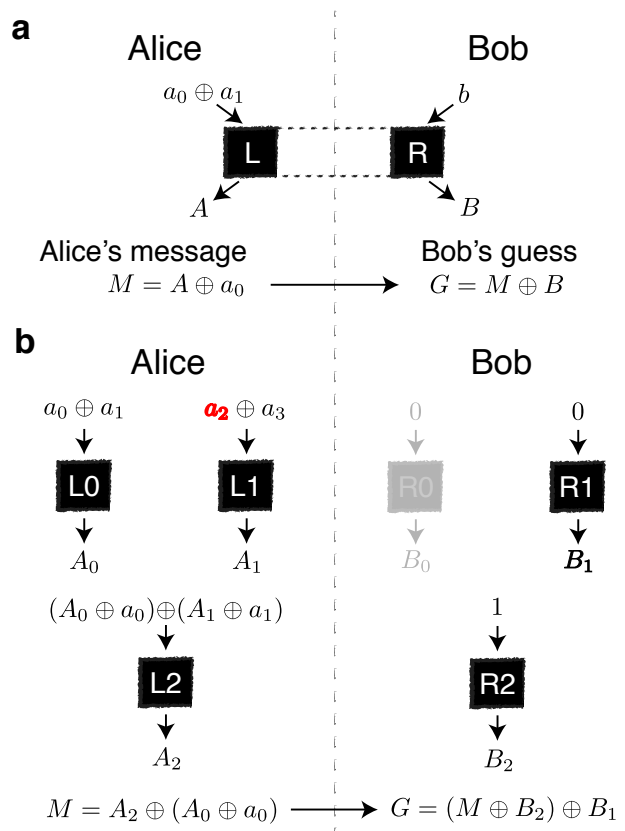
a

Alice

Bob

$a_0 \oplus a_1$

$b$

L

R

$A$

$B$

Alice's message

$M = A \oplus a_0$

Bob's guess

$G = M \oplus B$

b

Alice

Bob

$a_0 \oplus a_1$

$a_2 \oplus a_3$

$0$

$0$

L0

L1

R0

R1

$A_0$

$A_1$

$B_0$

$B_1$

$(A_0 \oplus a_0)\oplus(A_1 \oplus a_1)$

$1$

L2

R2

$A_2$

$B_2$

$M = A_2 \oplus (A_0 \oplus a_0)$

$G = (M \oplus B_2) \oplus B_1$